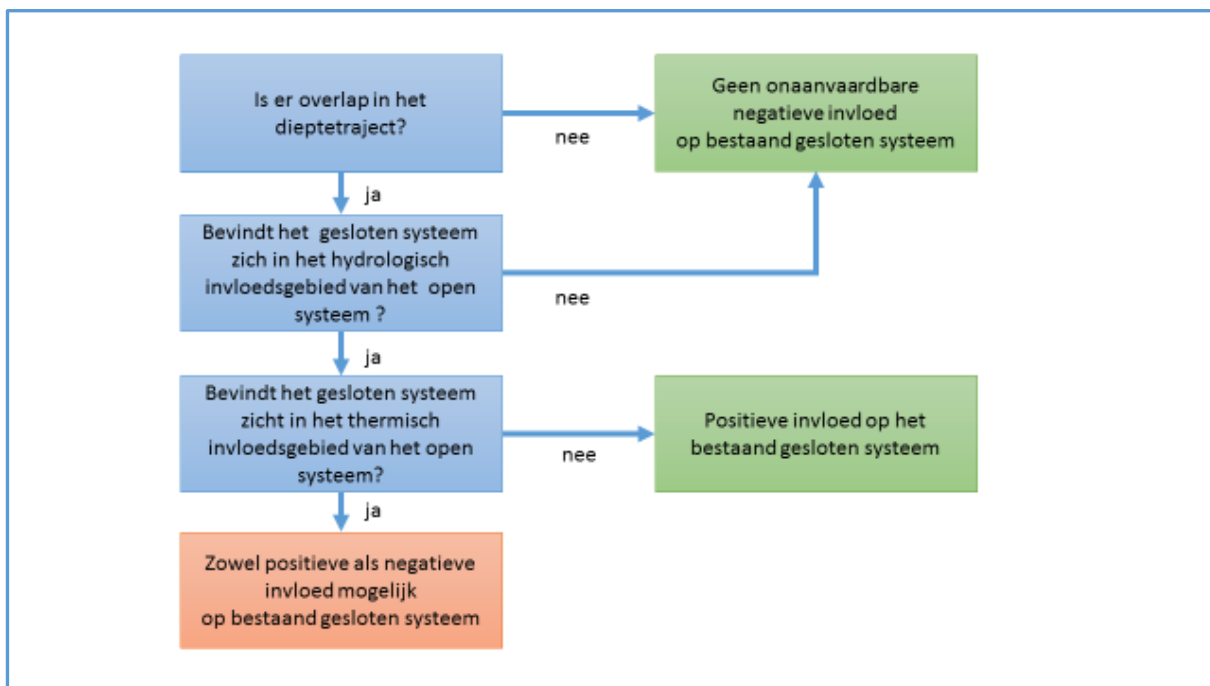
Is er overlap in het dieptetraject?

nee

Geen onaanvaardbare negatieve invloed op bestaand gesloten systeem

ja

Bevindt het gesloten systeem zich in het hydrologisch invloedsgebied van het open systeem ?

nee

ja

Bevindt het gesloten systeem zicht in het thermisch invloedsgebied van het open systeem?

nee

Positieve invloed op het bestaand gesloten systeem

ja

Zowel positieve als negatieve invloed mogelijk op bestaand gesloten systeem